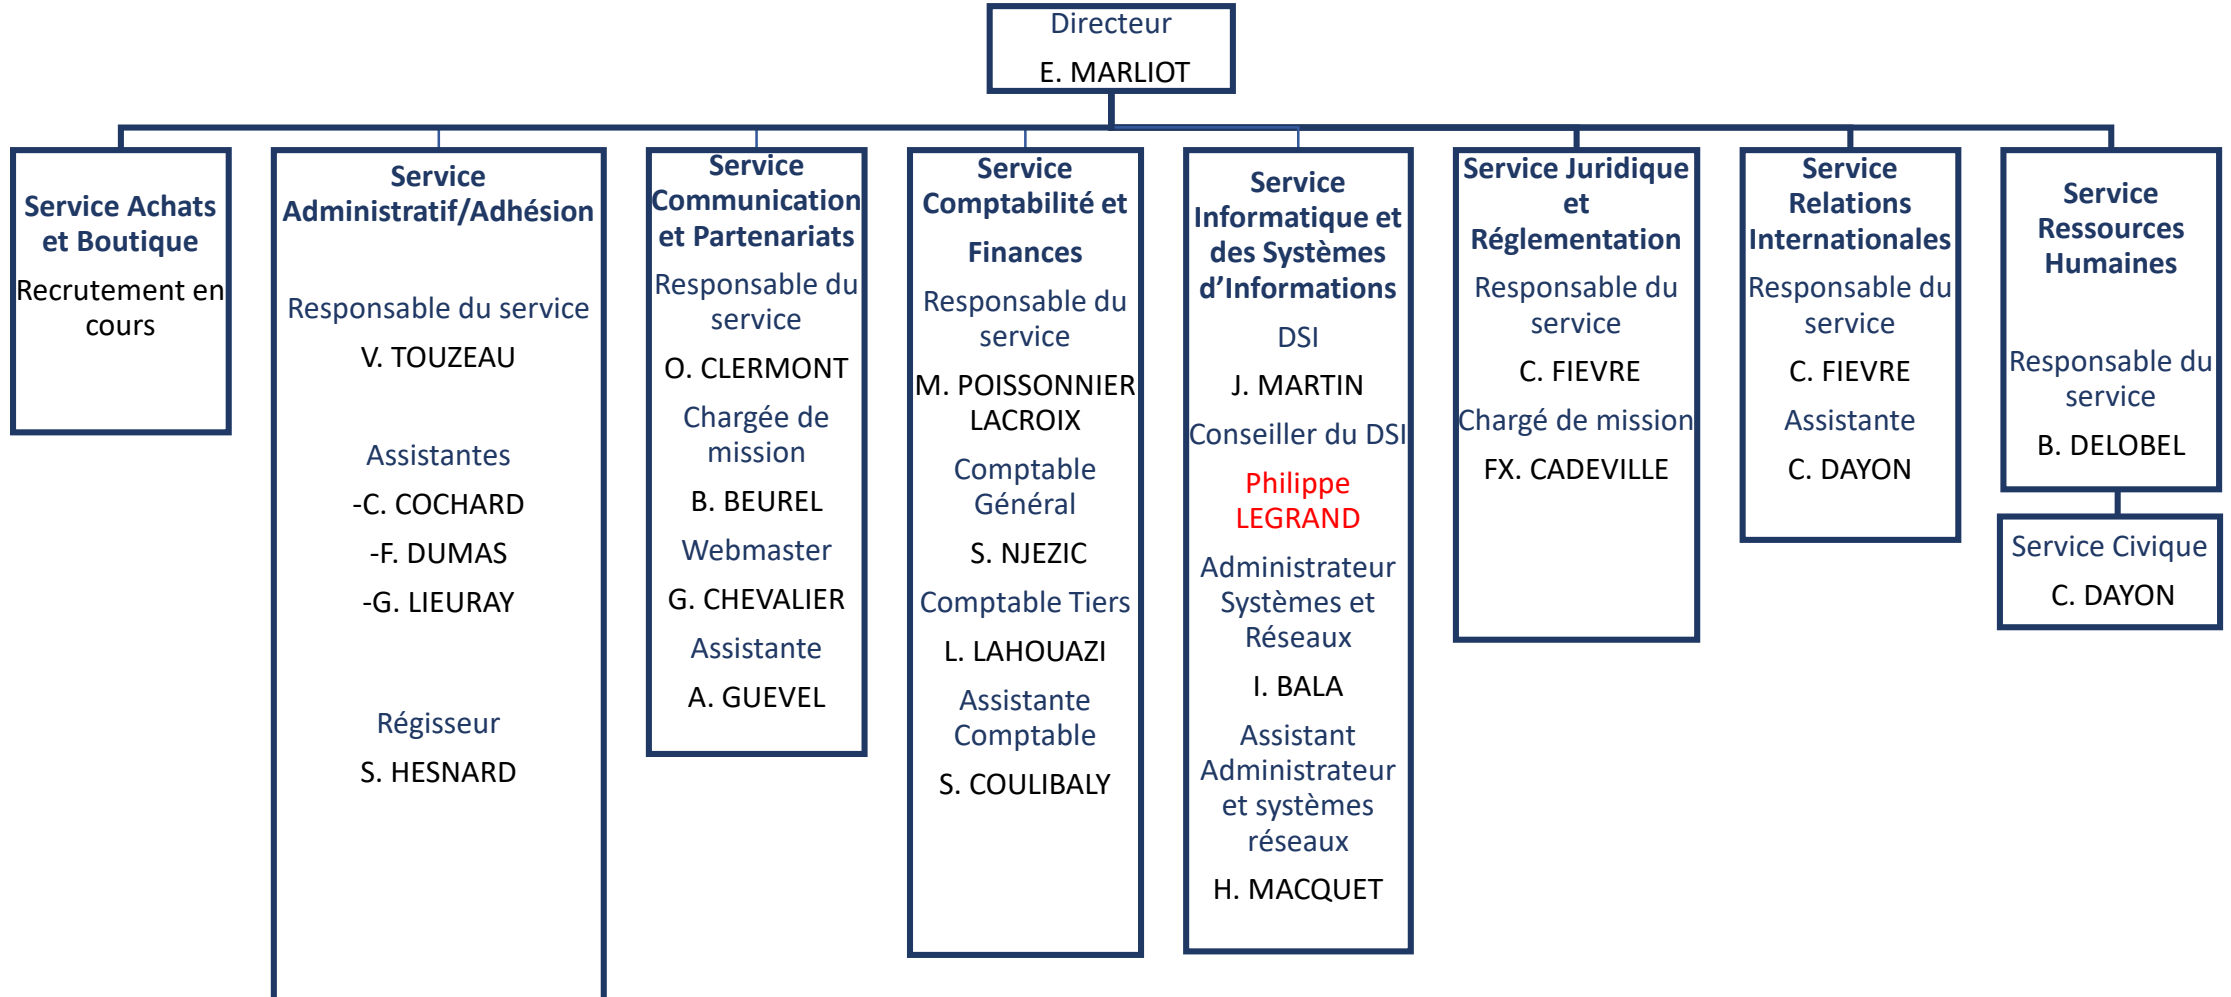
Directeur
E. MARLIOT

Service Achats et Boutique
Recrutement en cours

Service Administratif/Adhésion
Responsable du service
V. TOUZEAU
Assistantes
-C. COCHARD
-F. DUMAS
-G. LIEURAY
Régisseur
S. HESNARD

Service Communication et Partenariats
Responsable du service
O. CLERMONT
Chargée de mission
B. BEUREL
Webmaster
G. CHEVALIER
Assistante
A. GUEVEL

Service Comptabilité et Finances
Responsable du service
M. POISSONNIER LACROIX
Comptable Général
S. NJEZIC
Comptable Tiers
L. LAHOUAZI
Assistante Comptable
S. COULIBALY

Service Informatique et des Systèmes d'Informations
DSI
J. MARTIN
Conseiller du DSI
Philippe LEGRAND
Administrateur Systèmes et Réseaux
I. BALA
Assistant Administrateur et systèmes réseaux
H. MACQUET

Service Juridique et Réglementation
Responsable du service
C. FIEVRE
Chargé de mission
FX. CADEVILLE

Service Relations Internationales
Responsable du service
C. FIEVRE
Assistante
C. DAYON

Service Ressources Humaines
Responsable du service
B. DELOBEL

Service Civique
C. DAYON